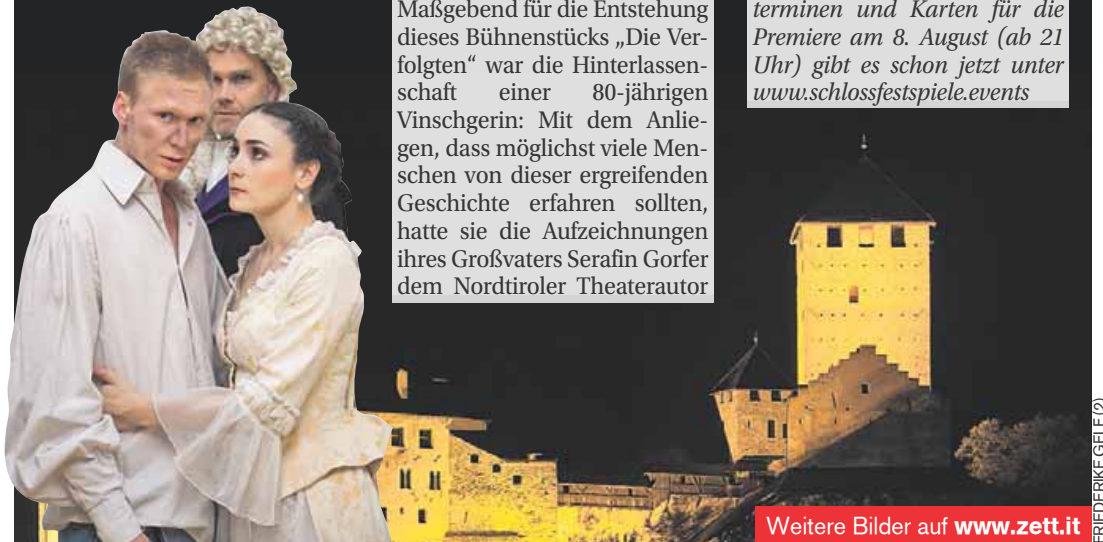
Maßgebend für die Entstehung dieses Bühnenstücks „Die Verfolgten“ war die Hinterlassenschaft einer 80-jährigen Vinschgerin: Mit dem Anliegen, dass möglichst viele Menschen von dieser ergreifenden Geschichte erfahren sollten, hatte sie die Aufzeichnungen ihres Großvaters Serafin Gorfer dem Nordtiroler Theaterautor

terminen und Karten für die Premiere am 8. August (ab 21 Uhr) gibt es schon jetzt unter www.schlossfestspiele.events

Weitere Bilder auf www.zett.it

FRIEDERIKE GELF (2)